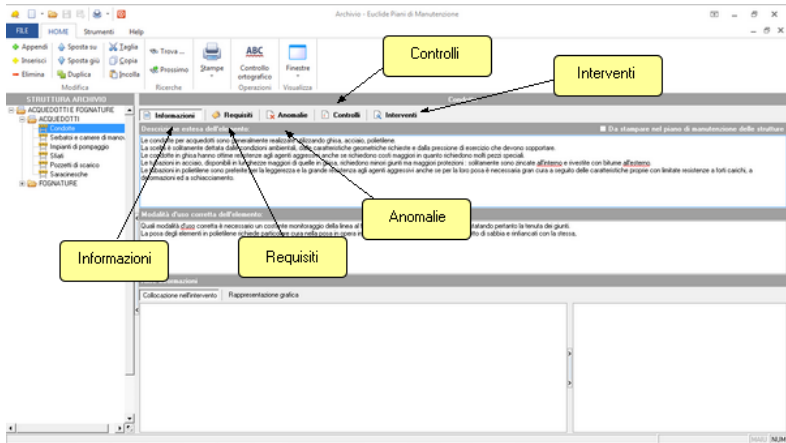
Archivio - Euclide Piani di Manutenzione

FILE HOME Strumenti Help

Appendi Inserisci Elimina
Sposta su Sposta giù Duplica
Taglia Copia Incolla
Modifica

Trova ... Prossimo
Ricerche

Stampe

Controllo ortografico
Operazioni

Finestre
Visualizza

Controlli

Interventi

STRUTTURA ARCHIVIO
ACQUEDOTTI E FOGNATURE
ACQUEDOTTI
Condotte
Serbatoi e camere di manov.
Impianti di pompaggio
Sfiati
Pozzetti di scarico
Saracinesche
FOGNATURE

Informazioni | Requisiti | Anomalie | Controlli | Interventi

Descrizione estesa dell'elemento
Da stampare nel piano di manutenzione delle strutture

Le condotte per acquedotti sono generalmente realizzate utilizzando ghisa, acciaio, polietilene.
La scelta è solitamente dettata dalle condizioni ambientali, dalle caratteristiche geometriche richieste e dalla pressione di esercizio che devono sopportare.
Le condotte in ghisa hanno ottime resistenze agli agenti aggressivi anche se richiedono costi maggiori in quanto richiedono molti pezzi speciali.
Le tubazioni in acciaio, disponibili in lunghezze maggiori di quelle in ghisa, richiedono minori giunti ma maggiori protezioni : solitamente sono zincate all'esterno e investite con bitume all'esterno.
Le tubazioni in polietilene sono preferite per la leggerezza e la grande resistenza agli agenti aggressivi anche se per la loro posa è necessaria gran cura a seguito delle caratteristiche proprie con limitate resistenze a forti carichi, a deformazioni ed a schiacciamento.

Anomalie

Modalità d'uso corretta dell'elemento
Quali modalità d'uso corretta è necessario un costante monitoraggio della linea al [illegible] tratando pertanto la tenuta dei giunti.
La posa degli elementi in polietilene richiede particolare cura nella posa in opera in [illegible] tto di sabbia e rinfiancati con la stessa.

Informazioni

Requisiti

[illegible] mazioni
Collocazione nell'intervento | Rappresentazione grafica

NUM